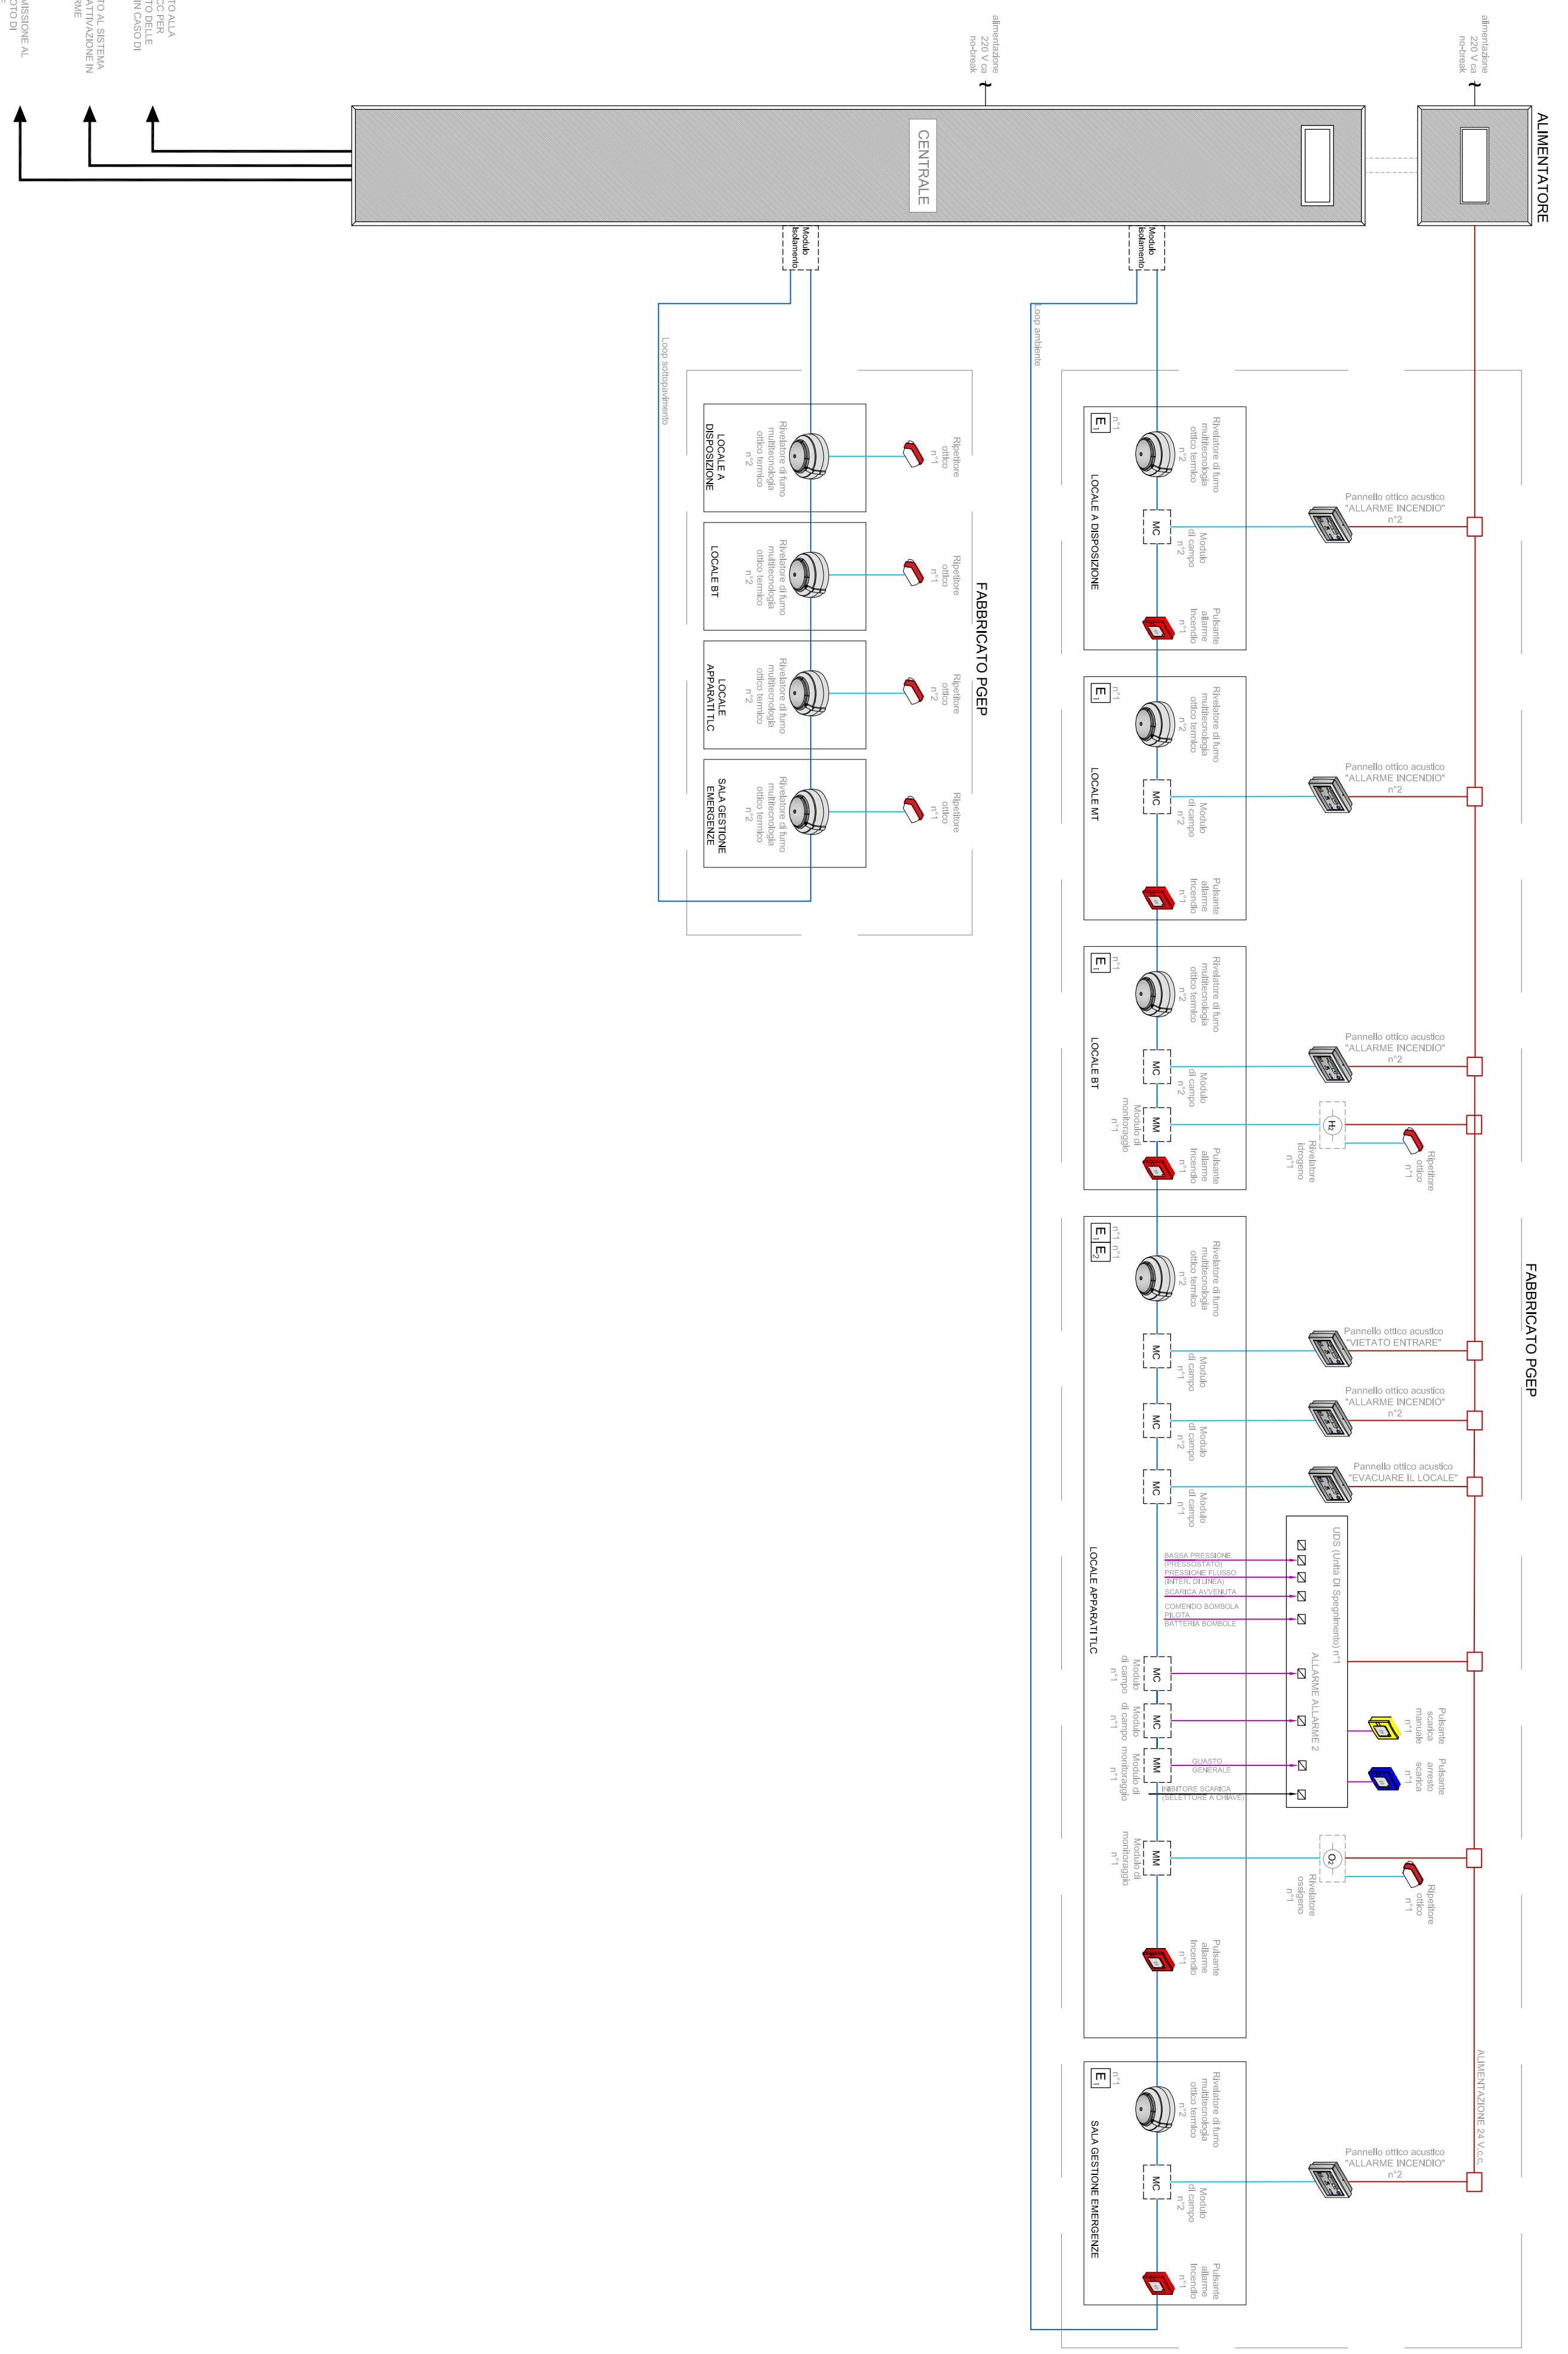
ALIMENTATORE

alimentazione
220 V ca
no-break

alimentazione
220 V ca
no-break

CENTRALE

TO ALLA
CC PER
TO DELLE
IN CASO DI

TO AL SISTEMA
ATTIVAZIONE IN
RME

MISSIONE AL
TO DI

Modulo
isolamento

Modulo
isolamento

Loop ambiente

Loop sottopavimento

FABBRICATO PGEP

FABBRICATO PGEP

LOCALE A DISPOSIZIONE
E n°1
Rivelatore di fumo multitecnologia ottico termico n°2
MC Modulo di campo n°2
Pulsante allarme Incendio n°1
Pannello ottico acustico "ALLARME INCENDIO" n°2

LOCALE MT
E n°1
Rivelatore di fumo multitecnologia ottico termico n°2
MC Modulo di campo n°2
Pulsante allarme Incendio n°1
Pannello ottico acustico "ALLARME INCENDIO" n°2

LOCALE BT
E n°1
Rivelatore di fumo multitecnologia ottico termico n°2
MC Modulo di campo n°2
MM Modulo di monitoraggio n°1
Pulsante allarme Incendio n°1
Pannello ottico acustico "ALLARME INCENDIO" n°2
$H_2$ Rivelatore Idrogeno n°1
Ripetitore ottico n°1

LOCALE APPARATI TLC
E n°1 E n°1
Rivelatore di fumo multitecnologia ottico termico n°2
MC Modulo di campo n°1
Pannello ottico acustico "VIETATO ENTRARE"
MC Modulo di campo n°2
Pannello ottico acustico "ALLARME INCENDIO" n°2
MC Modulo di campo n°1
Pannello ottico acustico "EVACUARE IL LOCALE"
UDS (Unità Di Spegnimento) n°1
BASSA PRESSIONE (PRESSOSTATO)
PRESSIONE FLUSSO (INTER. DI LINEA)
SCARICA AVVENUTA
COMENDO BOMBOLA PILOTA
BATTERIA BOMBOLE
ALLARME ALLARME 2
MC Modulo di campo n°1
MC Modulo di campo n°1
MM Modulo di monitoraggio n°1
GUASTO GENERALE
INIBITORE SCARICA (SELETTORE A CHIAVE)
Pulsante scarica manuale n°1
Pulsante arresto scarica n°1
MM Modulo di monitoraggio n°1
$O_2$ Rivelatore ossigeno n°1
Ripetitore ottico n°1
Pulsante allarme Incendio n°1

SALA GESTIONE EMERGENZE
E n°1
Rivelatore di fumo multitecnologia ottico termico n°2
MC Modulo di campo n°2
Pulsante allarme Incendio n°1
Pannello ottico acustico "ALLARME INCENDIO" n°2

ALIMENTAZIONE 24 V.c.c.

LOCALE A DISPOSIZIONE
Rivelatore di fumo multitecnologia ottico termico n°2
Ripetitore ottico n°1

LOCALE BT
Rivelatore di fumo multitecnologia ottico termico n°2
Ripetitore ottico n°1

LOCALE APPARATI TLC
Rivelatore di fumo multitecnologia ottico termico n°2
Ripetitore ottico n°2

SALA GESTIONE EMERGENZE
Rivelatore di fumo multitecnologia ottico termico n°2
Ripetitore ottico n°1